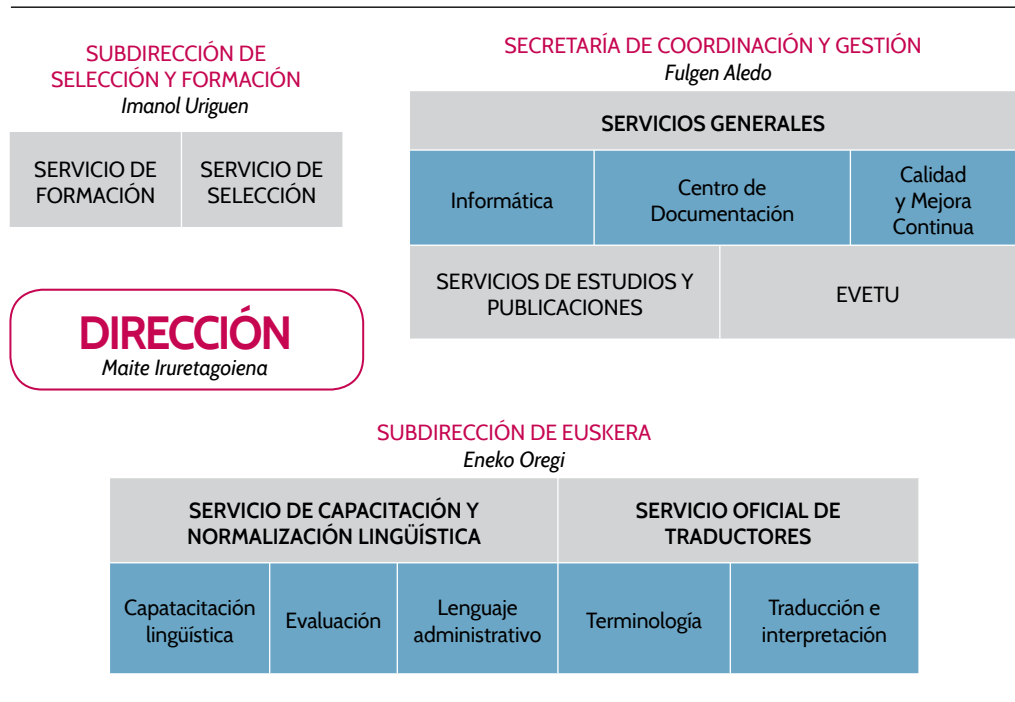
SUBDIRECCIÓN DE SELECCIÓN Y FORMACIÓN
Imanol Uriguen

SERVICIO DE FORMACIÓN

SERVICIO DE SELECCIÓN

SECRETARÍA DE COORDINACIÓN Y GESTIÓN
Fulgen Aledo

SERVICIOS GENERALES

Informática

Centro de Documentación

Calidad y Mejora Continua

SERVICIOS DE ESTUDIOS Y PUBLICACIONES

EVETU

DIRECCIÓN
Maite Iruretagoiena

SUBDIRECCIÓN DE EUSKERA
Eneko Oregi

SERVICIO DE CAPACITACIÓN Y NORMALIZACIÓN LINGÜÍSTICA

SERVICIO OFICIAL DE TRADUCTORES

Capatacitación lingüística

Evaluación

Lenguaje administrativo

Terminología

Traducción e interpretación